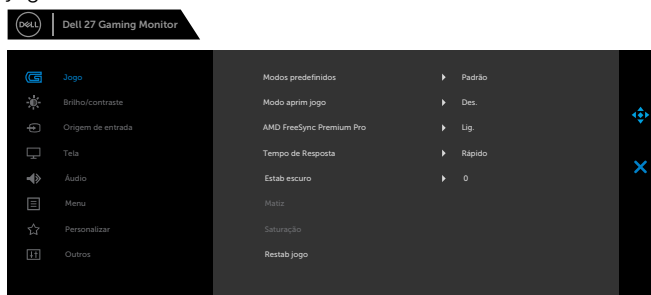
jogo.

DELL Dell 27 Gaming Monitor

Jogo
Brilho/contraste
Origem de entrada
Tela
Áudio
Menu
Personalizar
Outros

Modos predefinidos ▸ Padrão
Modo aprim jogo ▸ Des.
AMD FreeSync Premium Pro ▸ Lig.
Tempo de Resposta ▸ Rápido
Estab escuro ▸ 0
Matiz
Saturação
Restab jogo